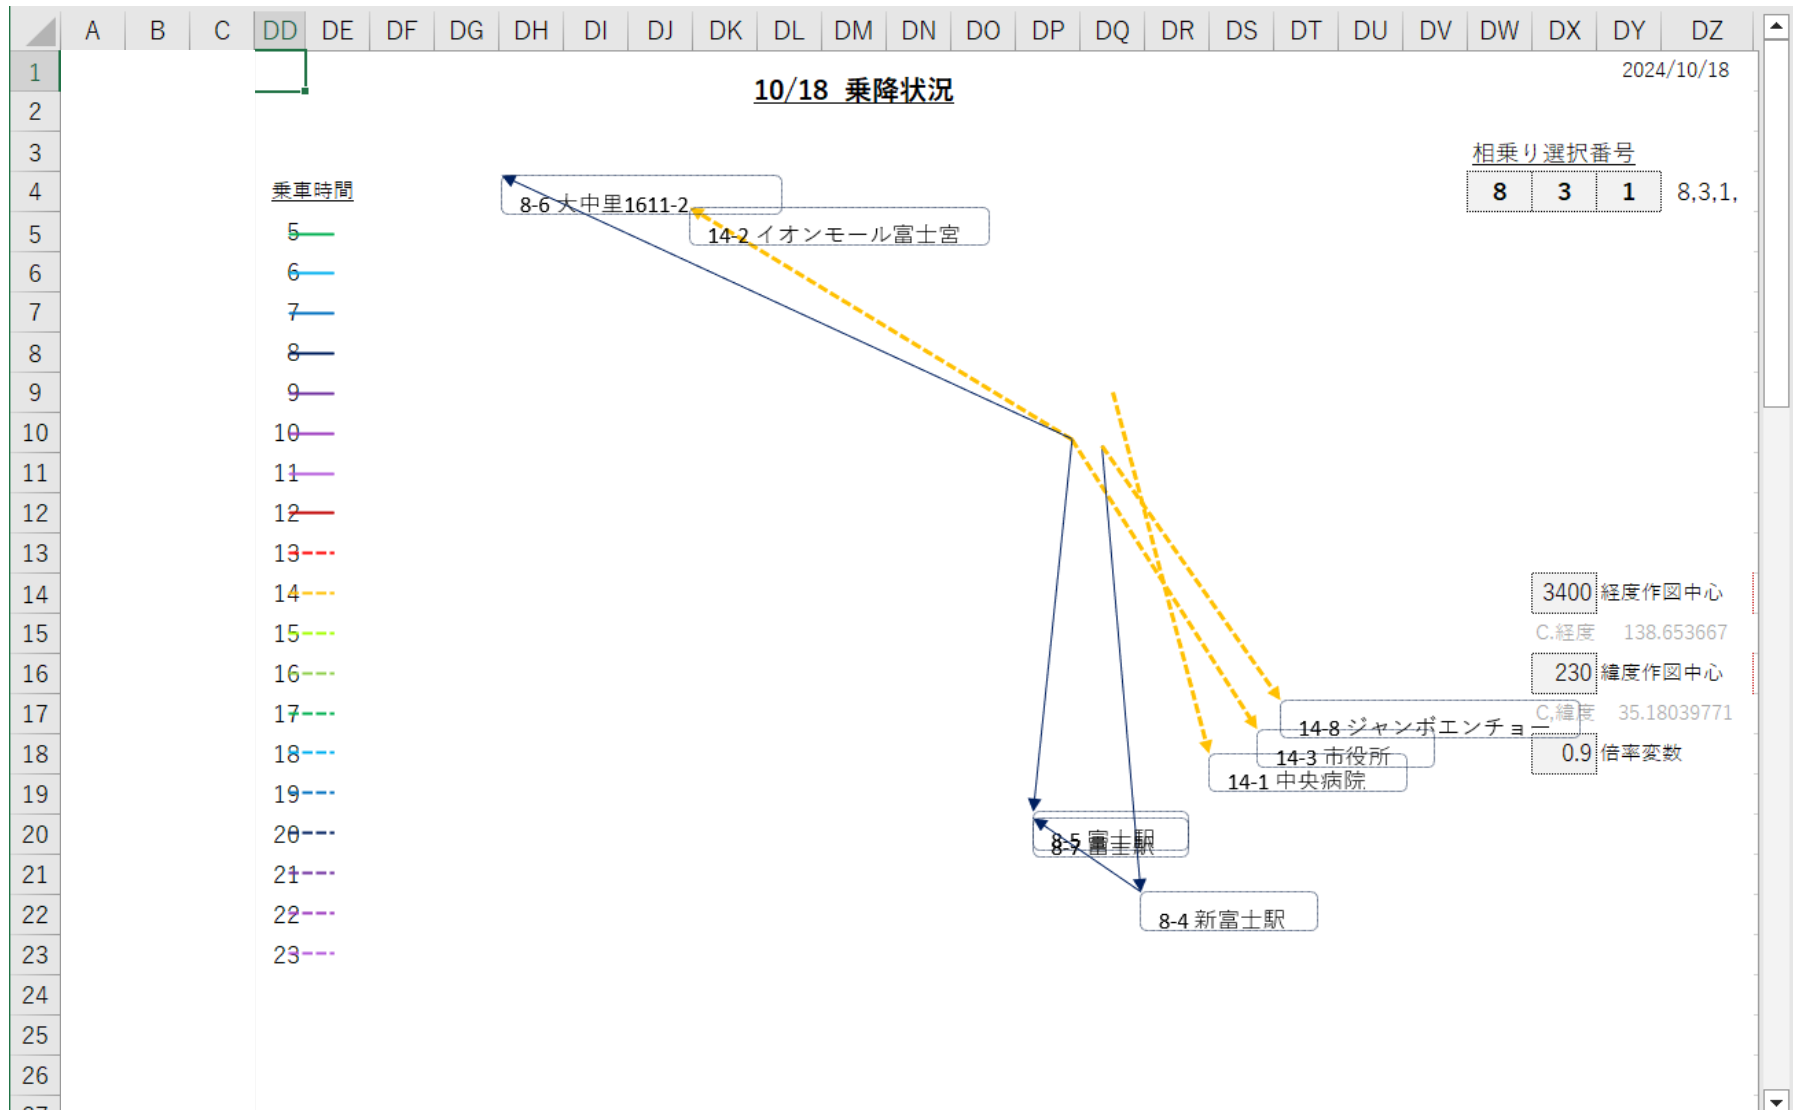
| A | B | C | DD | DE | DF | DG | DH | DI | DJ | DK | DL | DM | DN | DO | DP | DQ | DR | DS | DT | DU | DV | DW | DX | DY | DZ |
|---|---|---|---|---|---|---|---|---|---|---|---|---|---|---|---|---|---|---|---|---|---|---|---|---|---|

1 2 3 4 5 6 7 8 9 10 11 12 13 14 15 16 17 18 19 20 21 22 23 24 25 26

10/18 乗降状況

2024/10/18

相乗り選択番号

| 8 | 3 | 1 |
|---|---|---|

8,3,1,

乗車時間

5
6
7
8
9
10
11
12
13
14
15
16
17
18
19
20
21
22
23

8-6 大中里1611-2

14-2 イオンモール富士宮

14-8 ジャンボエンチョー

14-3 市役所

14-1 中央病院

8-5 富士駅

8-7 富士駅

8-4 新富士駅

3400 経度作図中心

C.経度 138.653667

230 緯度作図中心

C.緯度 35.18039771

0.9 倍率変数